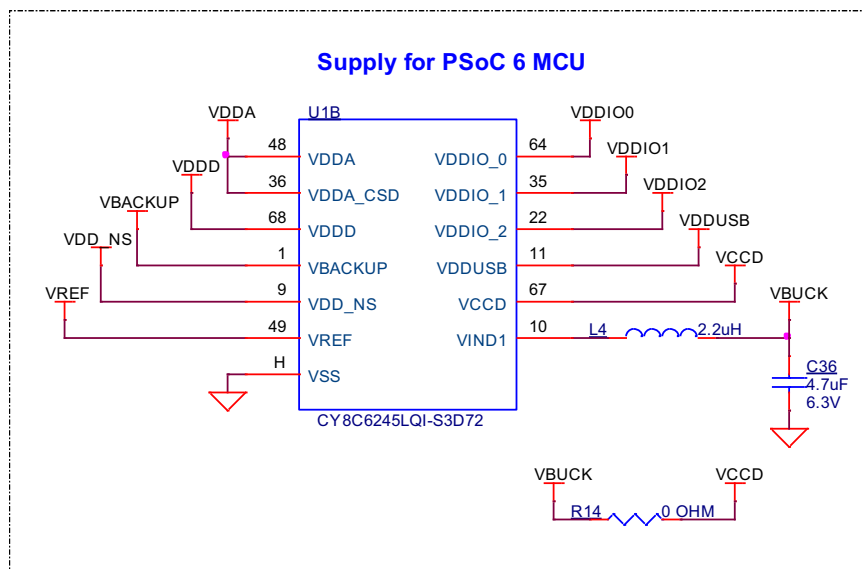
Supply for PSoC 6 MCU

VDDA
VDDD
VBACKUP
VDD_NS
VREF

U1B

48 VDDA
36 VDDA_CSD
68 VDDD
1 VBACKUP
9 VDD_NS
49 VREF
H VSS

VDDIO_0 64
VDDIO_1 35
VDDIO_2 22
VDDUSB 11
VCCD 67
VIND1 10

CY8C6245LQI-S3D72

VDDIO0
VDDIO1
VDDIO2
VDDUSB
VCCD
VBUCK

L4
2.2uH

C36
4.7uF
6.3V

VBUCK
VCCD
R14
0 OHM